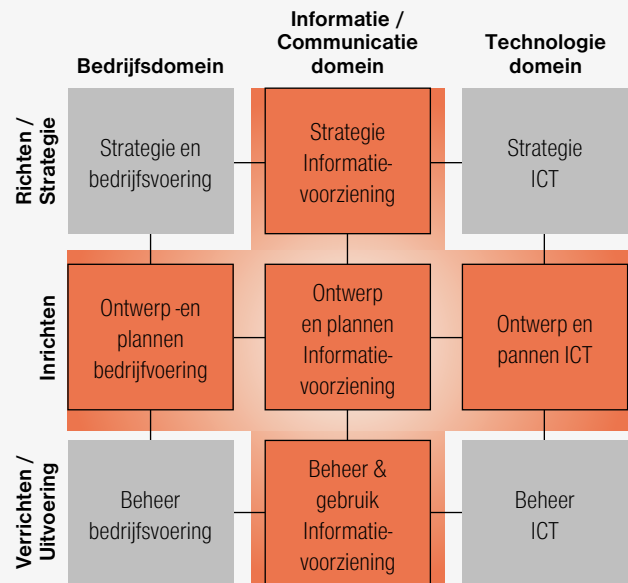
Bedrijfsdomein

Informatie / Communicatie domein

Technologie domein

Richten / Strategie

Strategie en bedrijfsvoering

Strategie Informatie-voorziening

Strategie ICT

Inrichten

Ontwerp -en plannen bedrijfvoering

Ontwerp en plannen Informatie-voorziening

Ontwerp en pannen ICT

Verrichten / Uitvoering

Beheer bedrijfsvoering

Beheer & gebruik Informatie-voorziening

Beheer ICT